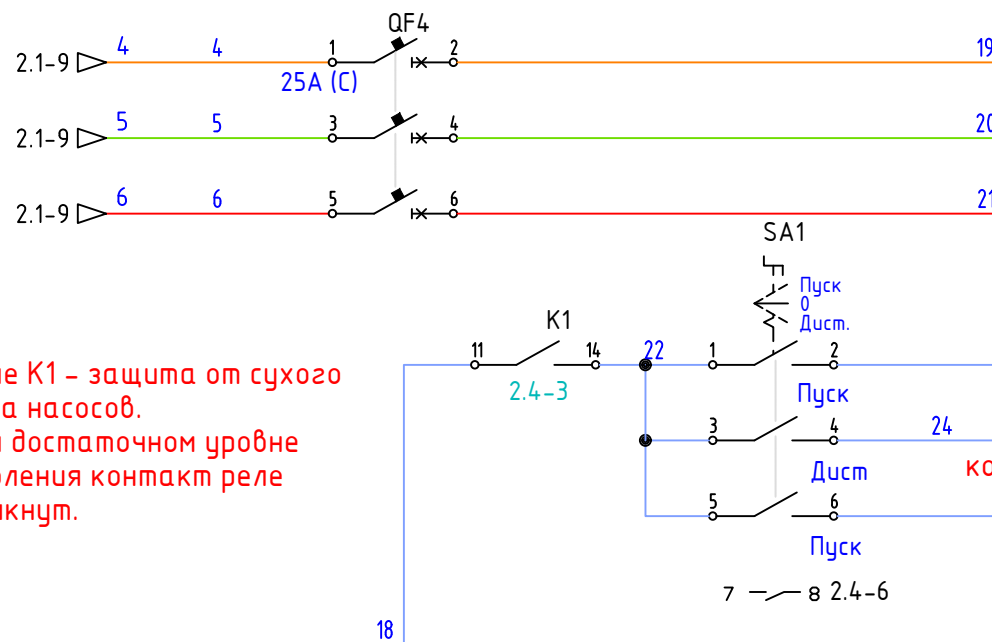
QF4

2.1-9 4 4 1 2 19

25A (C)

2.1-9 5 5 3 4 20

2.1-9 6 6 5 6 21

SA1

Пуск
0
Дист.

K1

11 14 22 1 2

2.4-3

Пуск

3 4 24

Дист

5 6

Пуск

7 8 2.4-6

18

ие K1 – защита от сухого
а насосов.
и достаточном уровне
оления контакт реле
икнут.

ко